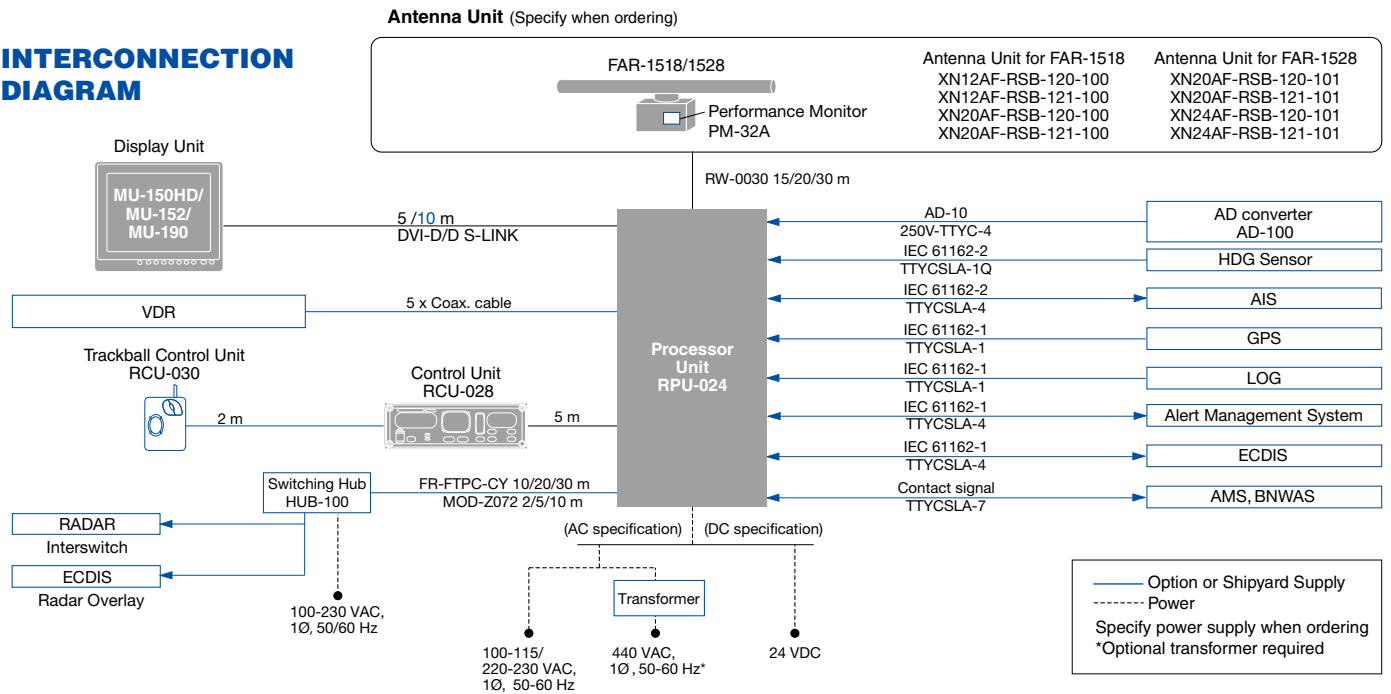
INTERCONNECTION DIAGRAM

Antenna Unit (Specify when ordering)

FAR-1518/1528

Performance Monitor PM-32A

Antenna Unit for FAR-1518
XN12AF-RSB-120-100
XN12AF-RSB-121-100
XN20AF-RSB-120-100
XN20AF-RSB-121-100

Antenna Unit for FAR-1528
XN20AF-RSB-120-101
XN20AF-RSB-121-101
XN24AF-RSB-120-101
XN24AF-RSB-121-101

RW-0030 15/20/30 m

Display Unit

MU-150HD/ MU-152/ MU-190

5 /10 m
DVI-D/D S-LINK

VDR

5 x Coax. cable

Trackball Control Unit RCU-030

2 m

Control Unit RCU-028

5 m

Processor Unit RPU-024

AD-10
250V-TTYC-4

AD converter AD-100

IEC 61162-2
TTYCSLA-1Q

HDG Sensor

IEC 61162-2
TTYCSLA-4

AIS

IEC 61162-1
TTYCSLA-1

GPS

IEC 61162-1
TTYCSLA-1

LOG

IEC 61162-1
TTYCSLA-4

Alert Management System

IEC 61162-1
TTYCSLA-4

ECDIS

Contact signal
TTYCSLA-7

AMS, BNWAS

Switching Hub HUB-100

FR-FTPC-CY 10/20/30 m
MOD-Z072 2/5/10 m

RADAR
Interswitch

ECDIS
Radar Overlay

100-230 VAC, 1Ø, 50/60 Hz

(AC specification)

(DC specification)

Transformer

100-115/ 220-230 VAC, 1Ø, 50-60 Hz

440 VAC, 1Ø , 50-60 Hz*

24 VDC

Option or Shipyard Supply
Power
Specify power supply when ordering
*Optional transformer required